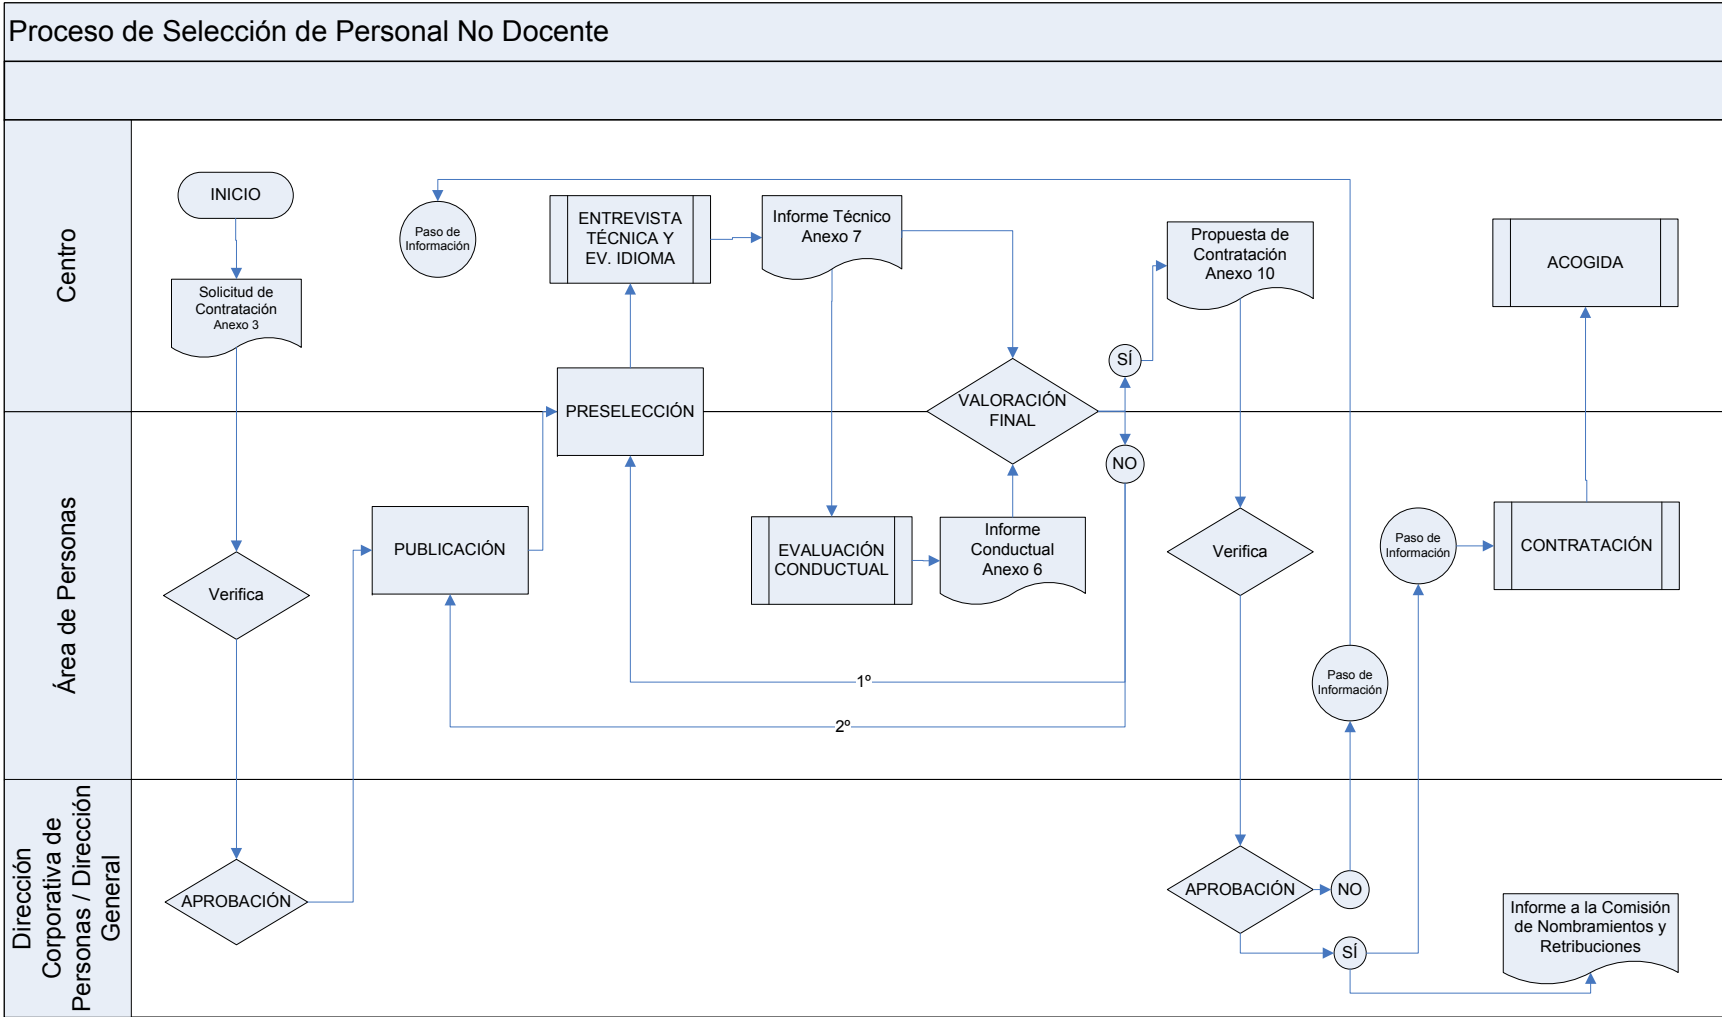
Proceso de Selección de Personal No Docente

Centro

Área de Personas

Dirección Corporativa de Personas / Dirección General

INICIO

Solicitud de Contratación Anexo 3

Paso de Información

ENTREVISTA TÉCNICA Y EV. IDIOMA

Informe Técnico Anexo 7

Propuesta de Contratación Anexo 10

ACOGIDA

SÍ

PRESELECCIÓN

VALORACIÓN FINAL

NO

Verifica

PUBLICACIÓN

EVALUACIÓN CONDUCTUAL

Informe Conductual Anexo 6

Verifica

Paso de Información

CONTRATACIÓN

1º

2º

Paso de Información

APROBACIÓN

APROBACIÓN

NO

SÍ

Informe a la Comisión de Nombramientos y Retribuciones